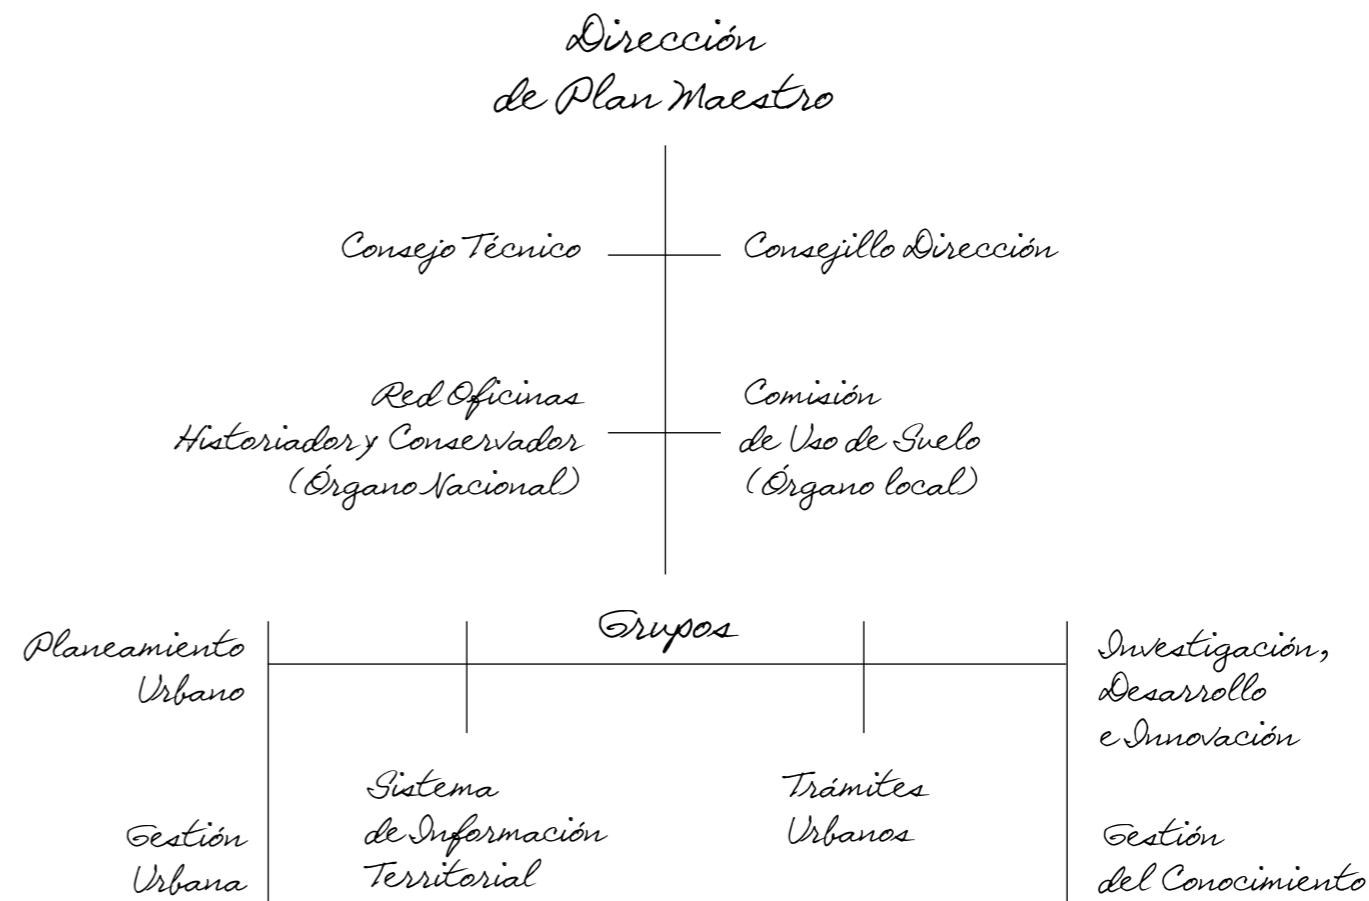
Dirección de Plan Maestro

Consejo Técnico

Consejillo Dirección

Red Oficinas Historiador y Conservador (Órgano Nacional)

Comisión de Uso de Suelo (Órgano local)

Grupos

Planeamiento Urbano

Investigación, Desarrollo e Innovación

Sistema de Información Territorial

Trámites Urbanos

Gestión Urbana

Gestión del Conocimiento